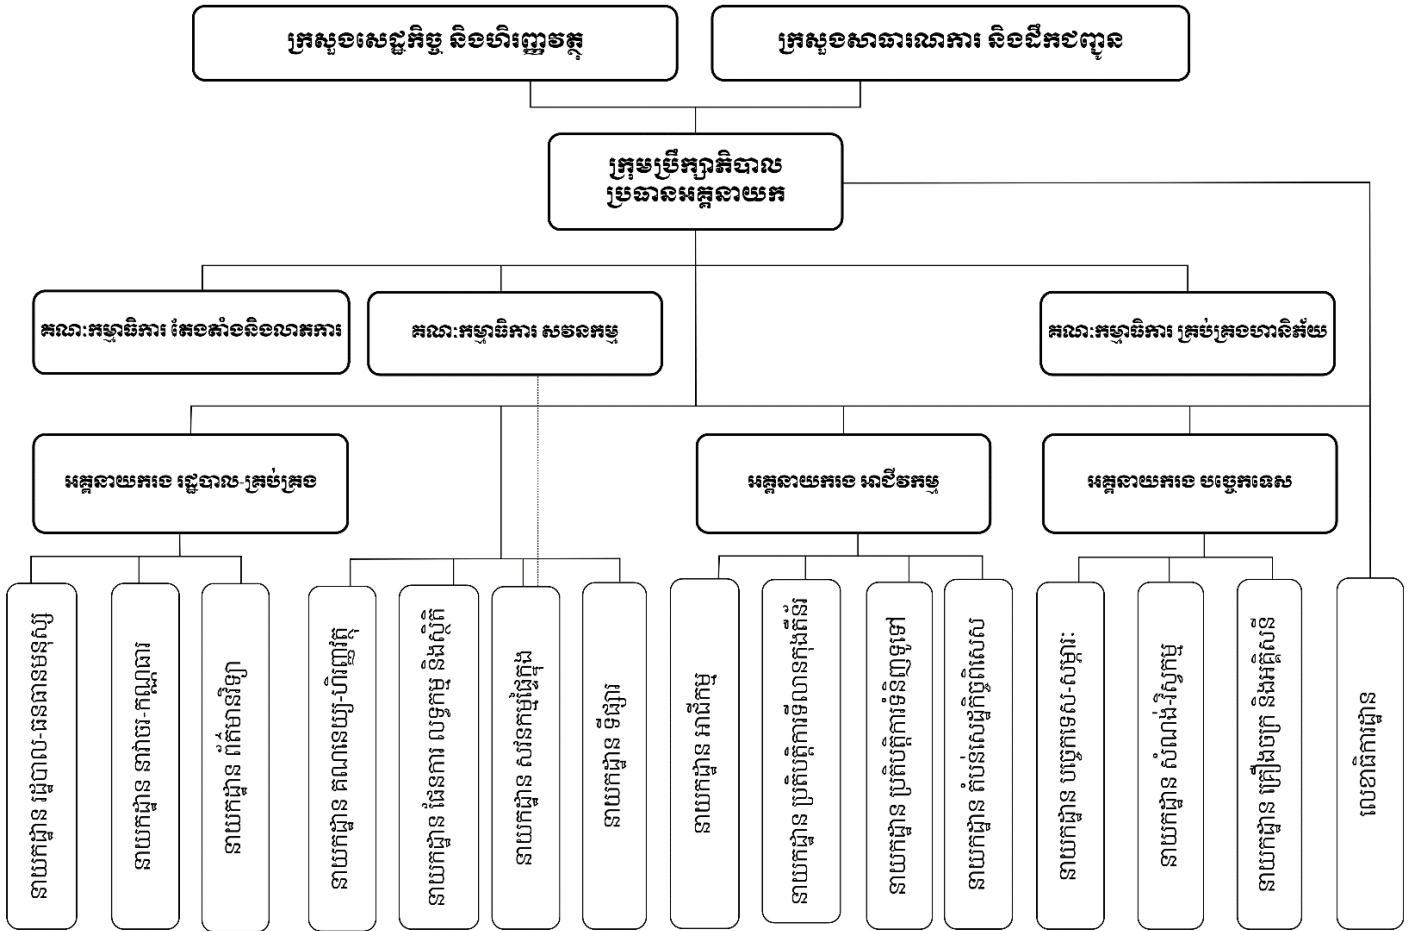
ក្រសួងសេដ្ឋកិច្ច និងហិរញ្ញវត្ថុ

ក្រសួងសាធារណការ និងដឹកជញ្ជូន

ក្រុមប្រឹក្សាភិបាល
ប្រធានអគ្គនាយក

គណៈកម្មាធិការ តែងតាំងនិងលាភការ

គណៈកម្មាធិការ សវនកម្ម

គណៈកម្មាធិការ គ្រប់គ្រងហានិភ័យ

អគ្គនាយកដ្ឋាន រដ្ឋបាល-គ្រប់គ្រង

អគ្គនាយកដ្ឋាន អាជីវកម្ម

អគ្គនាយកដ្ឋាន បច្ចេកទេស

នាយកដ្ឋាន រដ្ឋបាល-ធនធានមនុស្ស

នាយកដ្ឋាន នាវាចរ-កណ្តាល

នាយកដ្ឋាន ព័ត៌មានវិទ្យា

នាយកដ្ឋាន គណនេយ្យ-ហិរញ្ញវត្ថុ

នាយកដ្ឋាន ផែនការ ពង្រីក និងស្ថិតិ

នាយកដ្ឋាន សវនកម្មផ្ទៃក្នុង

នាយកដ្ឋាន ទីផ្សារ

នាយកដ្ឋាន អាជីវកម្ម

នាយកដ្ឋាន ប្រតិបត្តិការទីលានកុងតឺន័រ

នាយកដ្ឋាន ប្រតិបត្តិការផែទំនិញទូទៅ

នាយកដ្ឋាន តំបន់សេដ្ឋកិច្ចពិសេស

នាយកដ្ឋាន បច្ចេកទេស-សន្តិសុខ

នាយកដ្ឋាន សំណង់-វិស្វកម្ម

នាយកដ្ឋាន គ្រឿងចក្រ និងអគ្គិសនី

លេខាធិការដ្ឋាន